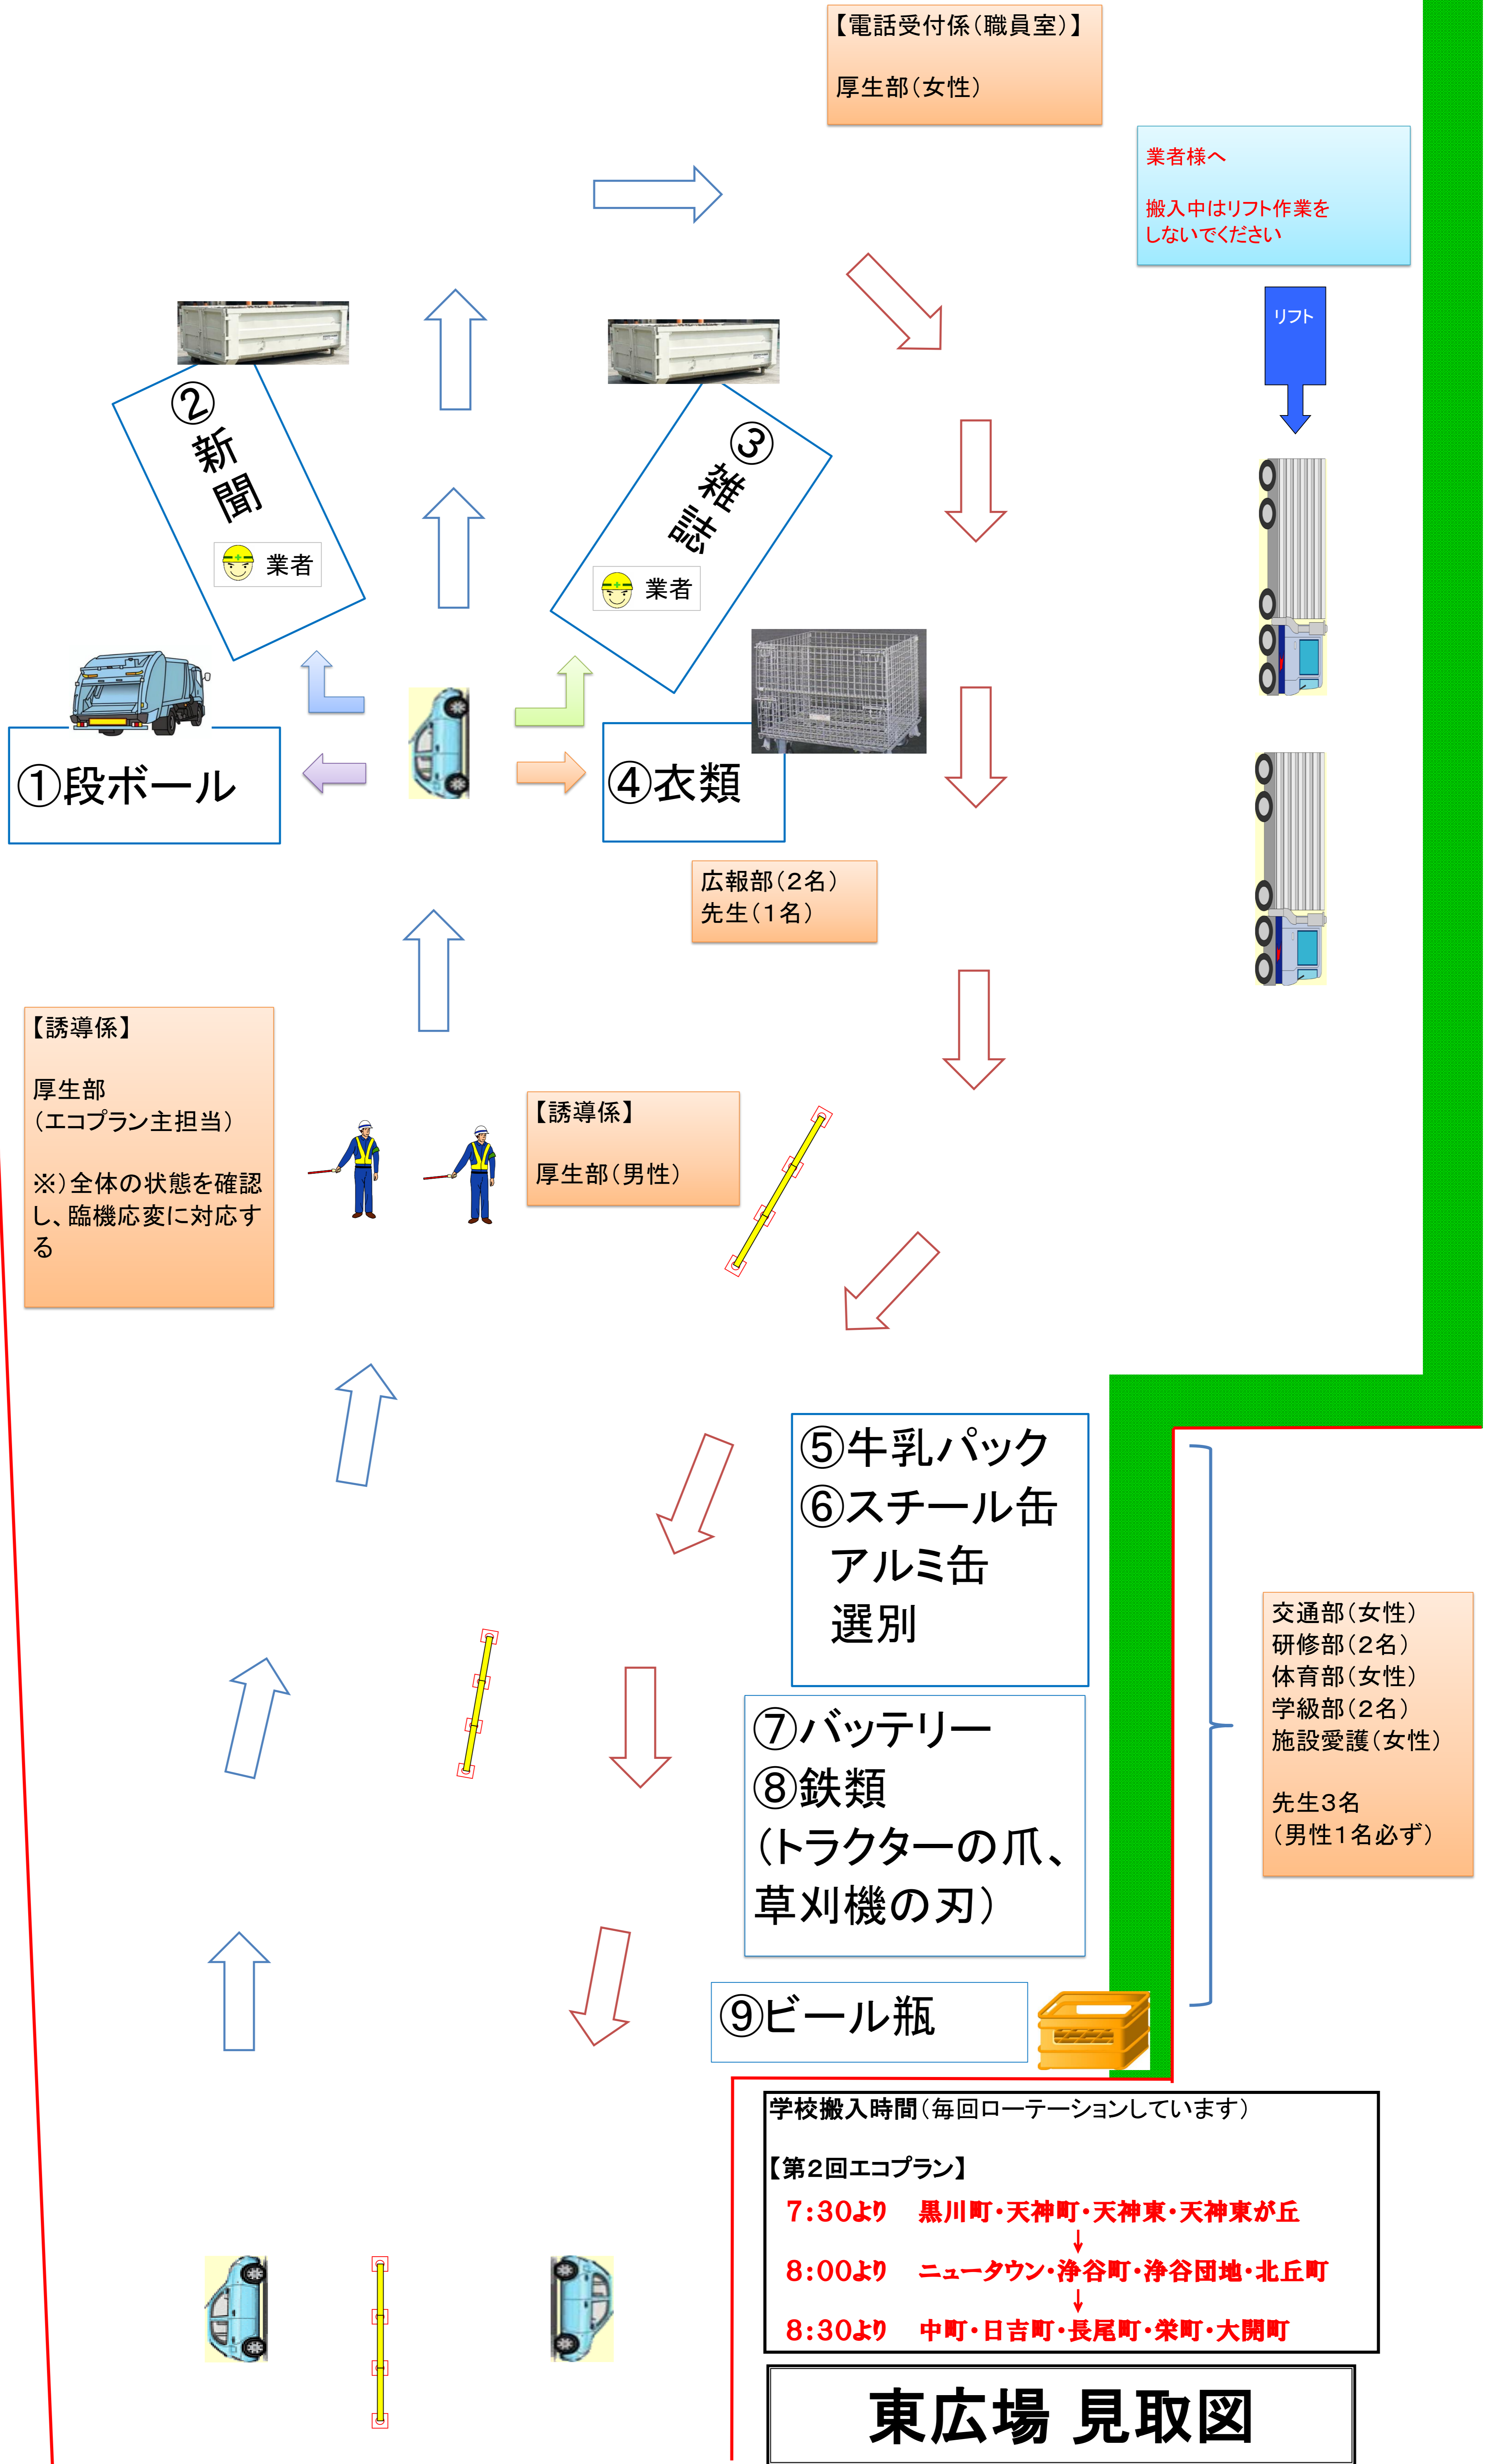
【電話受付係(職員室)】

厚生部(女性)

業者様へ

搬入中はリフト作業をしないでください

リフト

②新聞

業者

③雑誌

業者

①段ボール

④衣類

広報部(2名)
先生(1名)

【誘導係】

厚生部
(エコプラン主担当)

※)全体の状態を確認し、臨機応変に対応する

【誘導係】

厚生部(男性)

⑤牛乳パック
⑥スチール缶
アルミ缶
選別

⑦バッテリー
⑧鉄類
(トラクターの爪、草刈機の刃)

交通部(女性)
研修部(2名)
体育部(女性)
学級部(2名)
施設愛護(女性)

先生3名
(男性1名必ず)

⑨ビール瓶

学校搬入時間(毎回ローテーションしています)

【第2回エコプラン】
7:30より　黒川町・天神町・天神東・天神東が丘
↓
8:00より　ニュータウン・浄谷町・浄谷団地・北丘町
↓
8:30より　中町・日吉町・長尾町・栄町・大開町

東広場 見取図